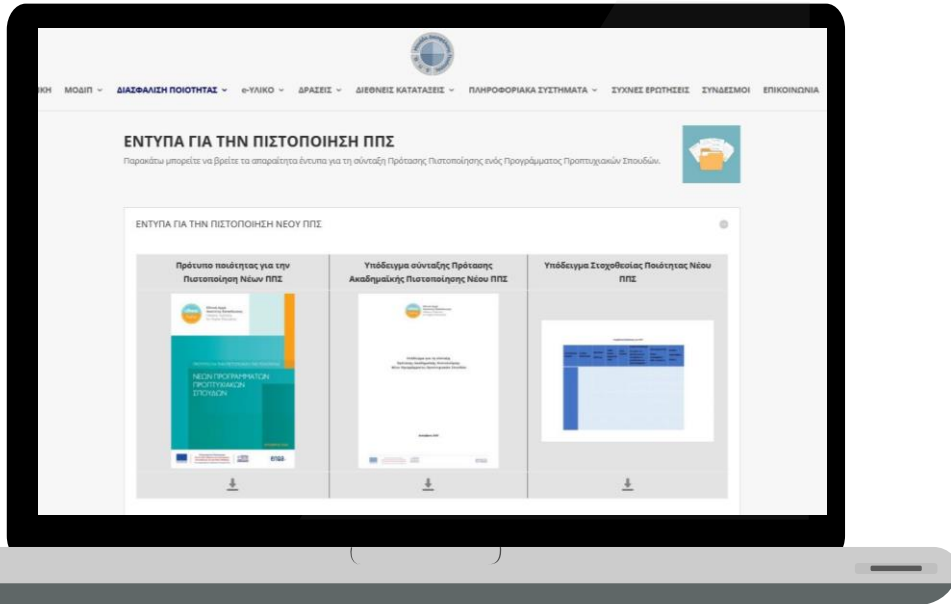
ΚΗ ΜΟΔΙΠ ⌄ ΔΙΑΣΦΑΛΙΣΗ ΠΟΙΟΤΗΤΑΣ ⌄ e-ΥΛΙΚΟ ⌄ ΔΡΑΣΕΙΣ ⌄ ΔΙΕΘΝΕΙΣ ΚΑΤΑΤΑΞΕΙΣ ⌄ ΠΛΗΡΟΦΟΡΙΑΚΑ ΣΥΣΤΗΜΑΤΑ ⌄ ΣΥΧΝΕΣ ΕΡΩΤΗΣΕΙΣ ΣΥΝΔΕΣΜΟΙ ΕΠΙΚΟΙΝΩΝΙΑ

ΕΝΤΥΠΑ ΓΙΑ ΤΗΝ ΠΙΣΤΟΠΟΙΗΣΗ ΠΠΣ

Παρακάτω μπορείτε να βρείτε τα απαραίτητα έντυπα για τη σύνταξη Πρότασης Πιστοποίησης ενός Προγράμματος Προπτυχιακών Σπουδών.

ΕΝΤΥΠΑ ΓΙΑ ΤΗΝ ΠΙΣΤΟΠΟΙΗΣΗ ΝΕΟΥ ΠΠΣ

| Πρότυπο ποιότητας για την Πιστοποίηση Νέων ΠΠΣ | Υπόδειγμα σύνταξης Πρότασης Ακαδημαϊκής Πιστοποίησης Νέου ΠΠΣ | Υπόδειγμα Στοχοθεσίας Ποιότητας Νέου ΠΠΣ |
|---|---|---|

ΝΕΩΝ ΠΡΟΓΡΑΜΜΑΤΩΝ ΠΡΟΠΤΥΧΙΑΚΩΝ ΣΠΟΥΔΩΝ